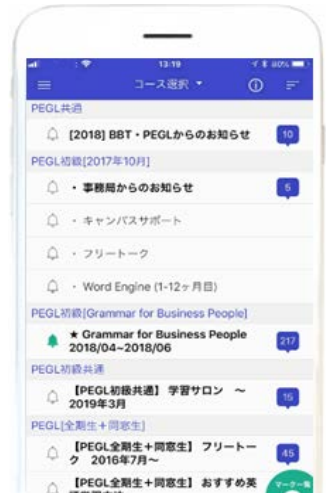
13:19
コース選択 ▾
PEGL共通
[2018] BBT・PEGLからのお知らせ
10
PEGL初級[2017年10月]
・事務局からのお知らせ
5
・キャンパスサポート
・フリートーク
・Word Engine (1-12ヶ月目)
PEGL初級[Grammar for Business People]
★ Grammar for Business People 2018/04~2018/06
217
PEGL初級共通
【PEGL初級共通】 学習サロン ～ 2019年3月
15
PEGL[全期生+同窓生]
【PEGL全期生+同窓生】 フリートーク 2016年7月~
45
【PEGL全期生+同窓生】 おすすめ英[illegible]
マーク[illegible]